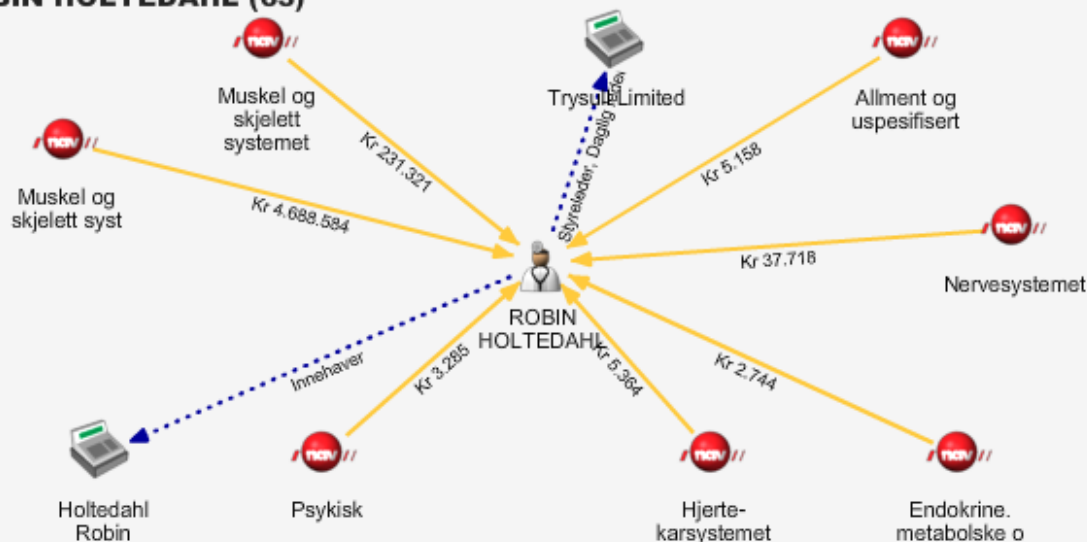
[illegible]IN HOLTEDAHL (63)

nav
Muskel og skjelett systemet
Kr 231.321

Trysul Limited
Styreleder, Daglig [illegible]

nav
Allment og uspesifisert
Kr 5.158

nav
Muskel og skjelett syst
Kr 4.688.584

nav
Nervesystemet
Kr 37.718

ROBIN HOLTEDAHL

Innehaver
Kr 3.285
Kr 5.364
Kr 2.744

Holtedahl Robin

nav
Psykisk

nav
Hjerte-karsystemet

nav
Endokrine. metabolske o